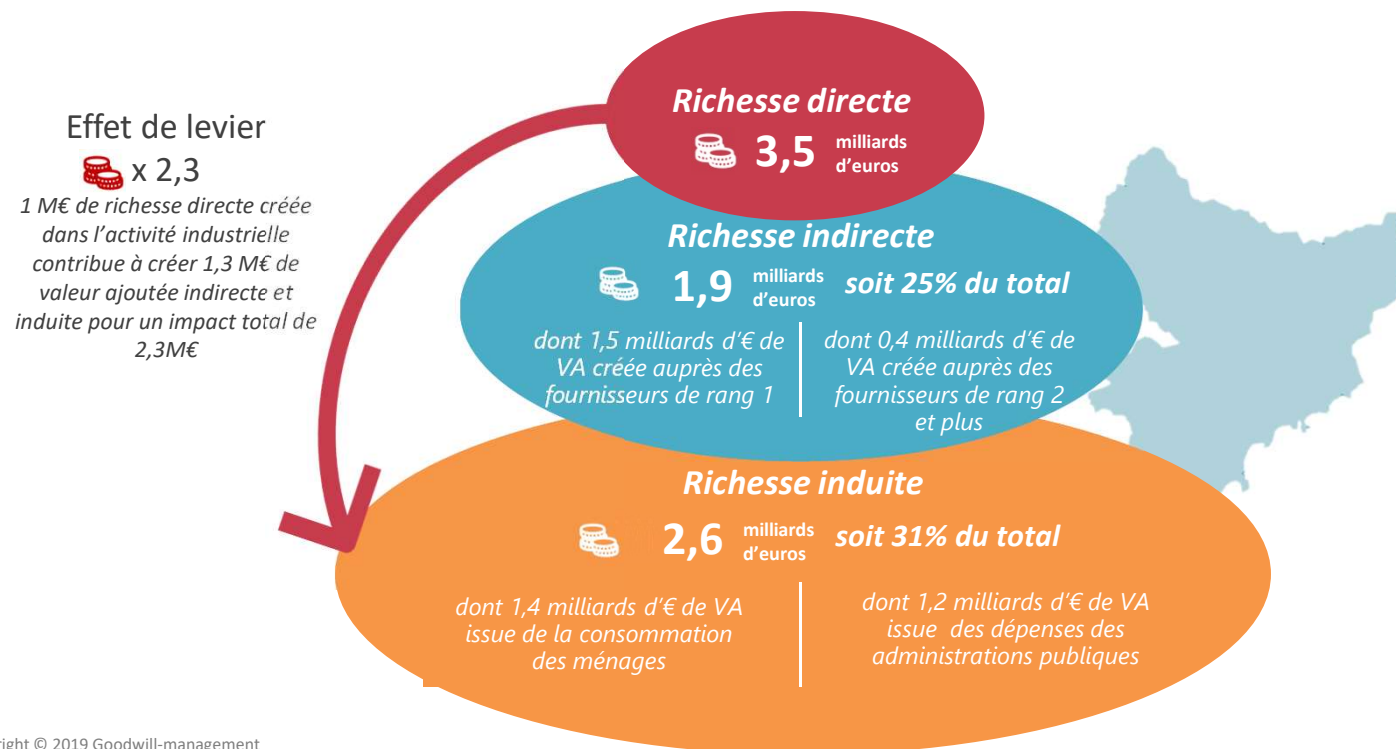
Effet de levier
x 2,3
1 M€ de richesse directe créée dans l'activité industrielle contribue à créer 1,3 M€ de valeur ajoutée indirecte et induite pour un impact total de 2,3M€

Richesse directe
3,5 milliards d'euros

Richesse indirecte
1,9 milliards d'euros soit 25% du total

dont 1,5 milliards d'€ de VA créée auprès des fournisseurs de rang 1

dont 0,4 milliards d'€ de VA créée auprès des fournisseurs de rang 2 et plus

Richesse induite
2,6 milliards d'euros soit 31% du total

dont 1,4 milliards d'€ de VA issue de la consommation des ménages

dont 1,2 milliards d'€ de VA issue des dépenses des administrations publiques

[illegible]right © 2019 Goodwill-management